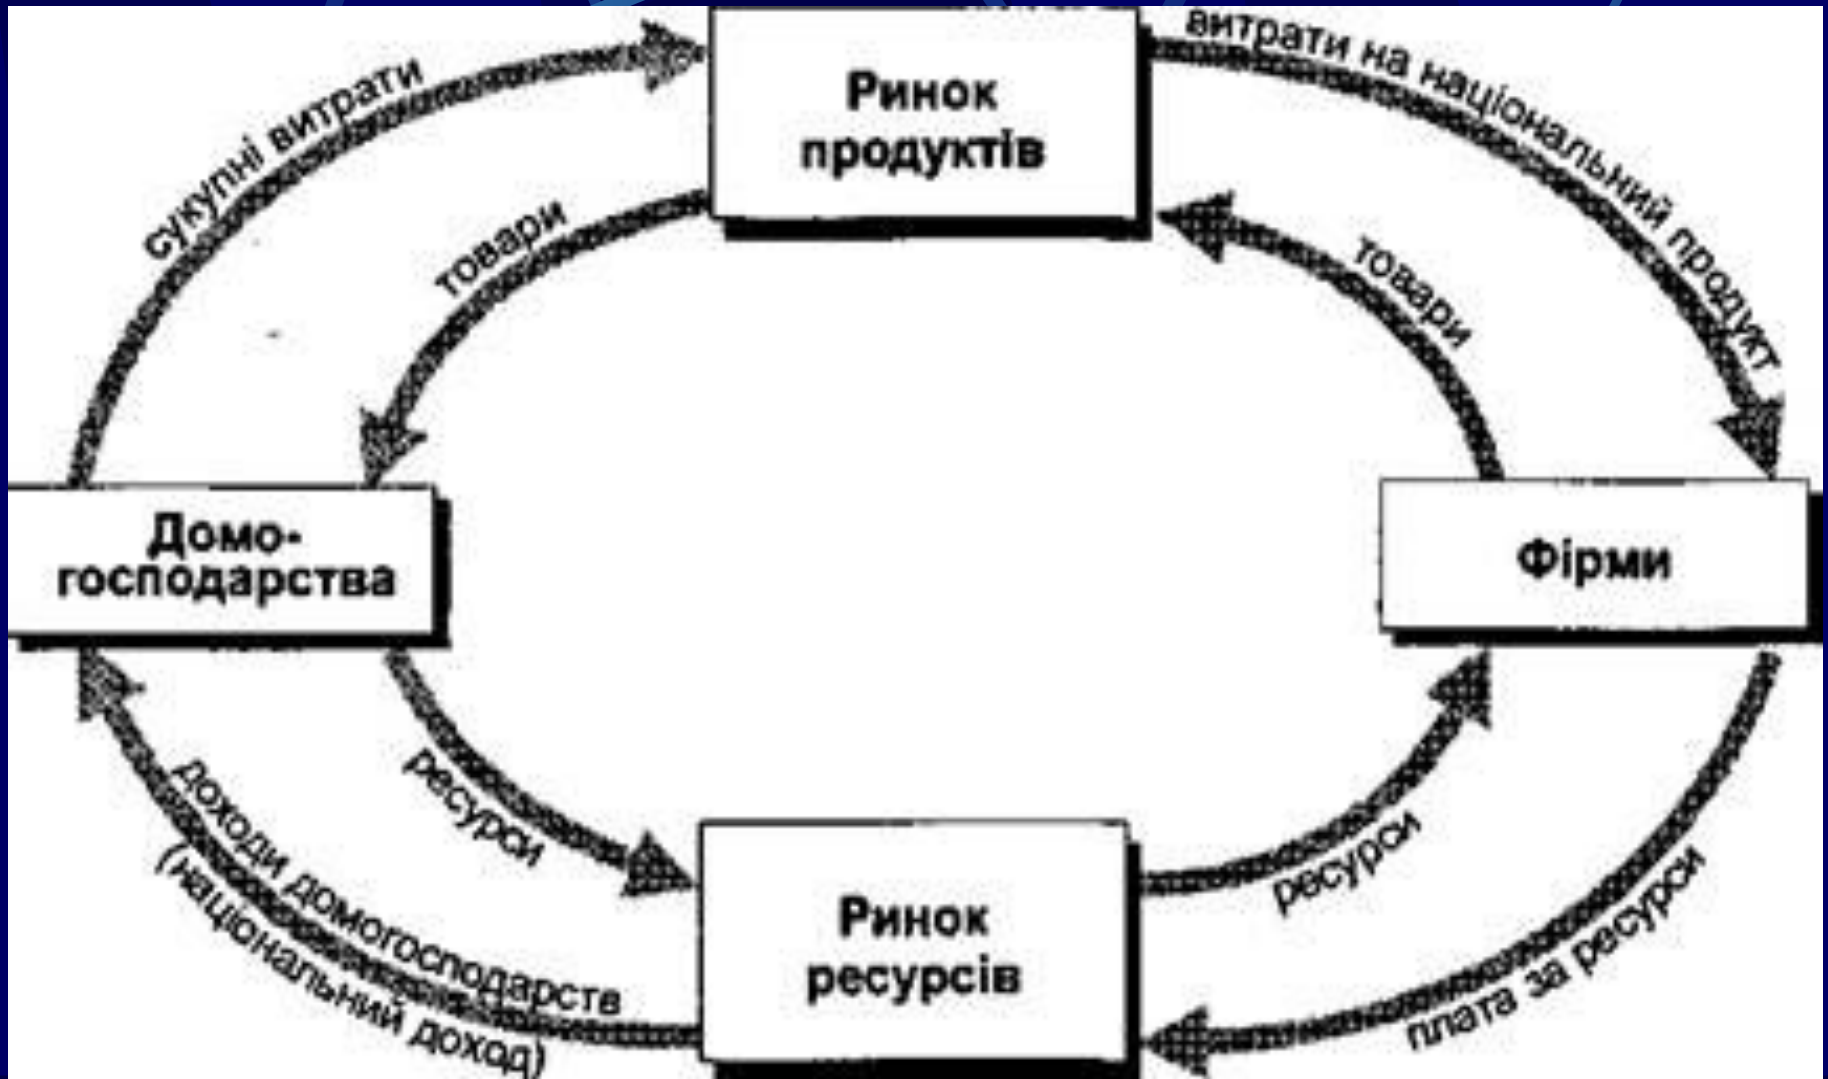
Ринок продуктів

сукупні витрати

витрати на національний продукт

товари

товари

Домогосподарства

Фірми

ресурси

ресурси

доходи домогосподарств (національний доход)

плата за ресурси

Ринок ресурсів